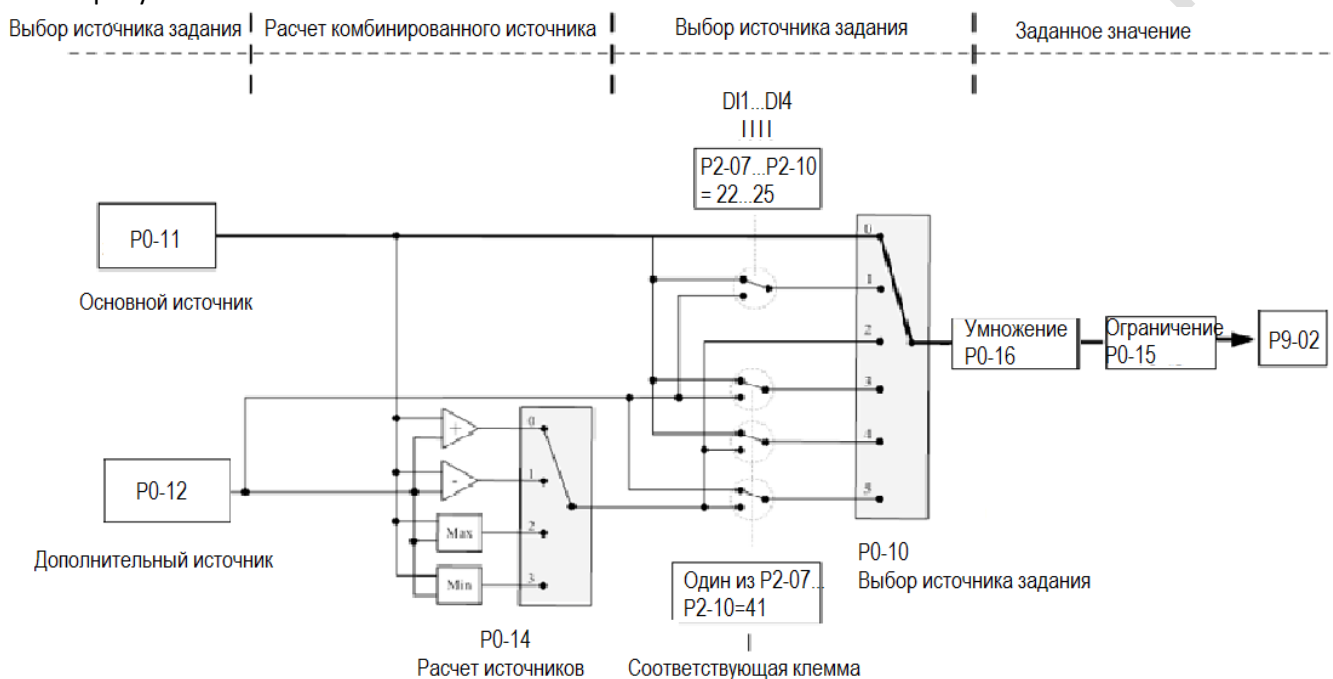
Выбор источника задания | Расчет комбинированного источника | Выбор источника задания | Заданное значение

DI1...DI4

P2-07...P2-10 = 22...25

P0-11

Основной источник

0
1
2
3
4
5

Умножение P0-16

Ограничение P0-15

P9-02

P0-12

Дополнительный источник

+
-
Max
Min

0
1
2
3

P0-14
Расчет источников

Один из P2-07... P2-10=41

Соответствующая клемма

P0-10
Выбор источника задания